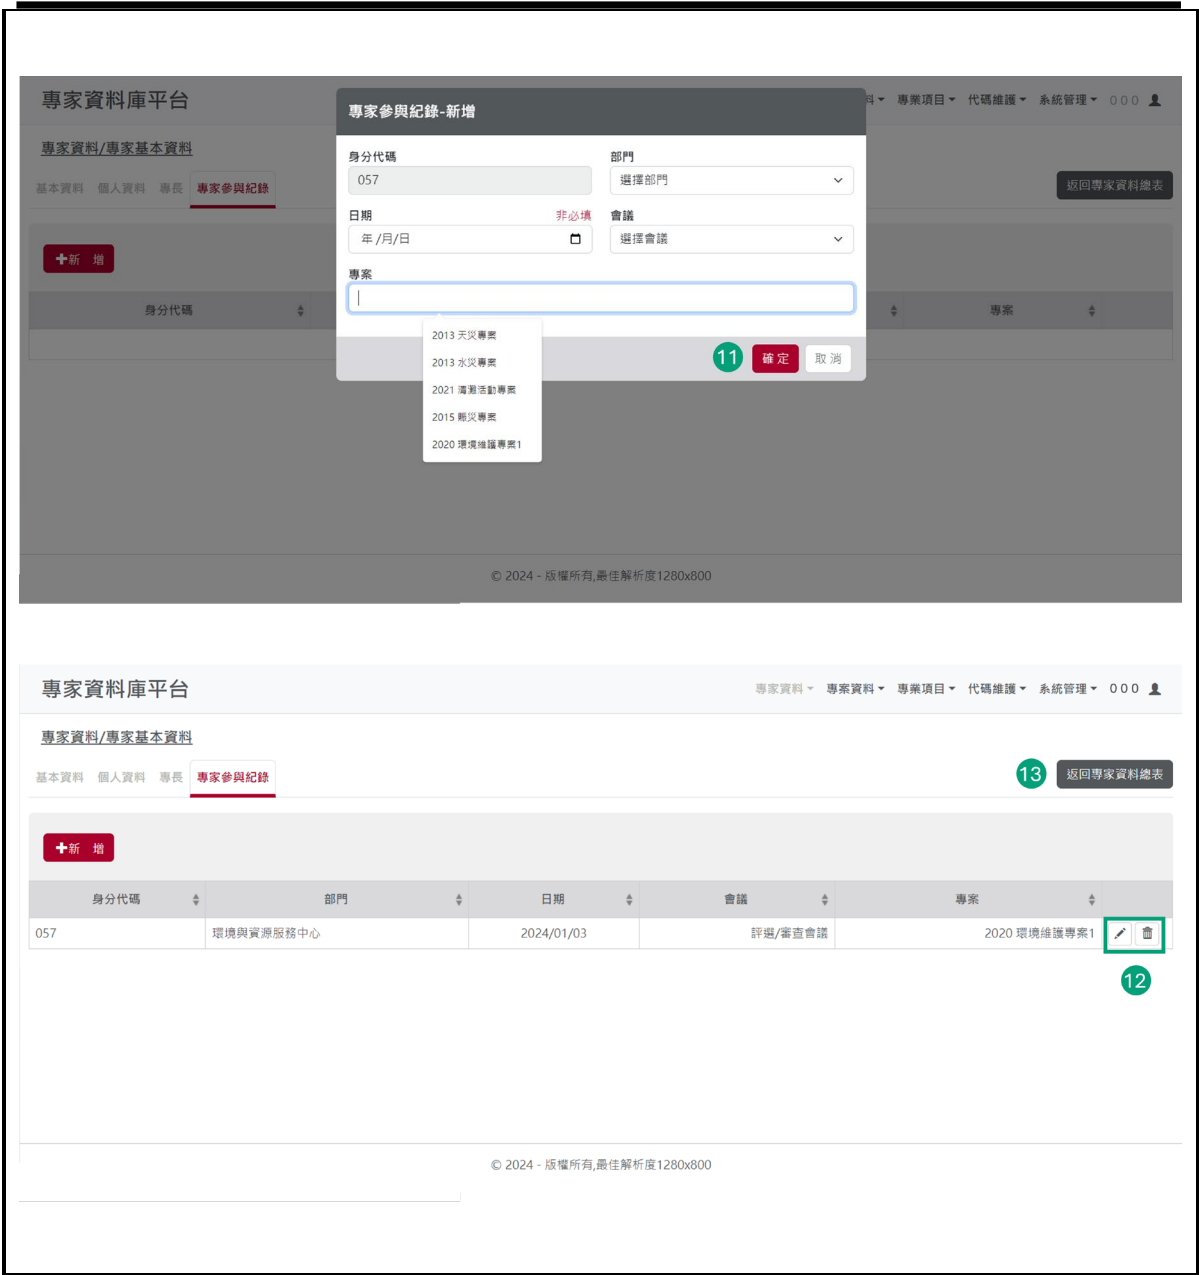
專家資料庫平台

料 ▾ 專業項目 ▾ 代碼維護 ▾ 系統管理 ▾ OOO

專家資料/專家基本資料

基本資料 個人資料 專長 專家參與紀錄

返回專家資料總表

+新 增

| 身分代碼 | | 專案 |
|---|---|---|

專家參與紀錄-新增

身分代碼
057

部門
選擇部門

日期 非必填
年/月/日

會議
選擇會議

專案

2013 天災專案
2013 水災專案
2021 清潔活動專案
2015 颱災專案
2020 環境維護專案1

11 確 定 取 消

© 2024 - 版權所有,最佳解析度1280x800

專家資料庫平台

專家資料 ▾ 專案資料 ▾ 專業項目 ▾ 代碼維護 ▾ 系統管理 ▾ OOO

專家資料/專家基本資料

基本資料 個人資料 專長 專家參與紀錄

13 返回專家資料總表

+新 增

| 身分代碼 | 部門 | 日期 | 會議 | 專案 | |
|---|---|---|---|---|---|
| 057 | 環境與資源服務中心 | 2024/01/03 | 評選/審查會議 | 2020 環境維護專案1 | |

12

© 2024 - 版權所有,最佳解析度1280x800